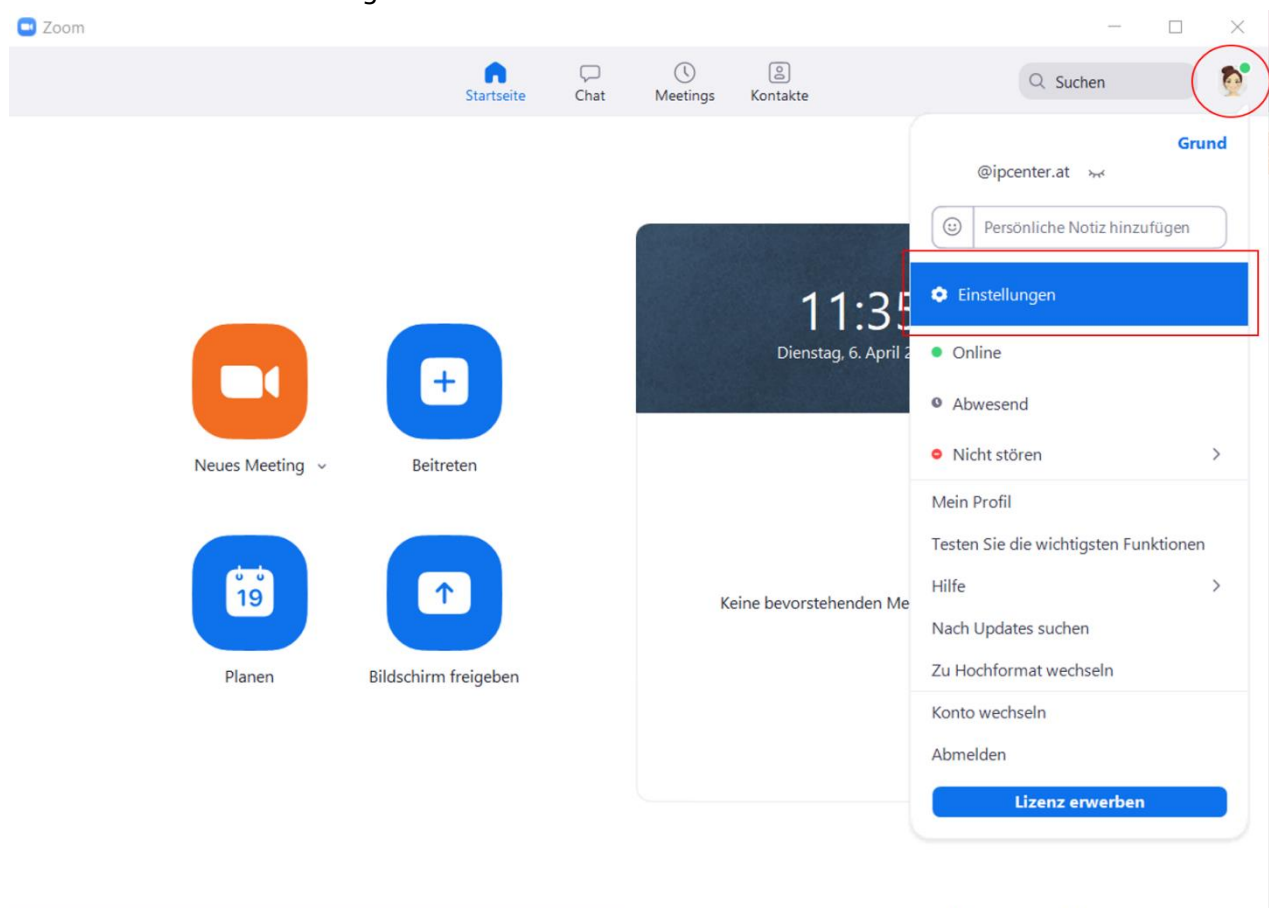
Zoom

Startseite Chat Meetings Kontakte

Suchen

Grund

@ipcenter.at

Persönliche Notiz hinzufügen

Einstellungen

Online

Abwesend

Nicht stören

Mein Profil

Testen Sie die wichtigsten Funktionen

Hilfe

Nach Updates suchen

Zu Hochformat wechseln

Konto wechseln

Abmelden

Lizenz erwerben

11:3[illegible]

Dienstag, 6. April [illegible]

Keine bevorstehenden Me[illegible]

Neues Meeting

Beitreten

19

Planen

Bildschirm freigeben